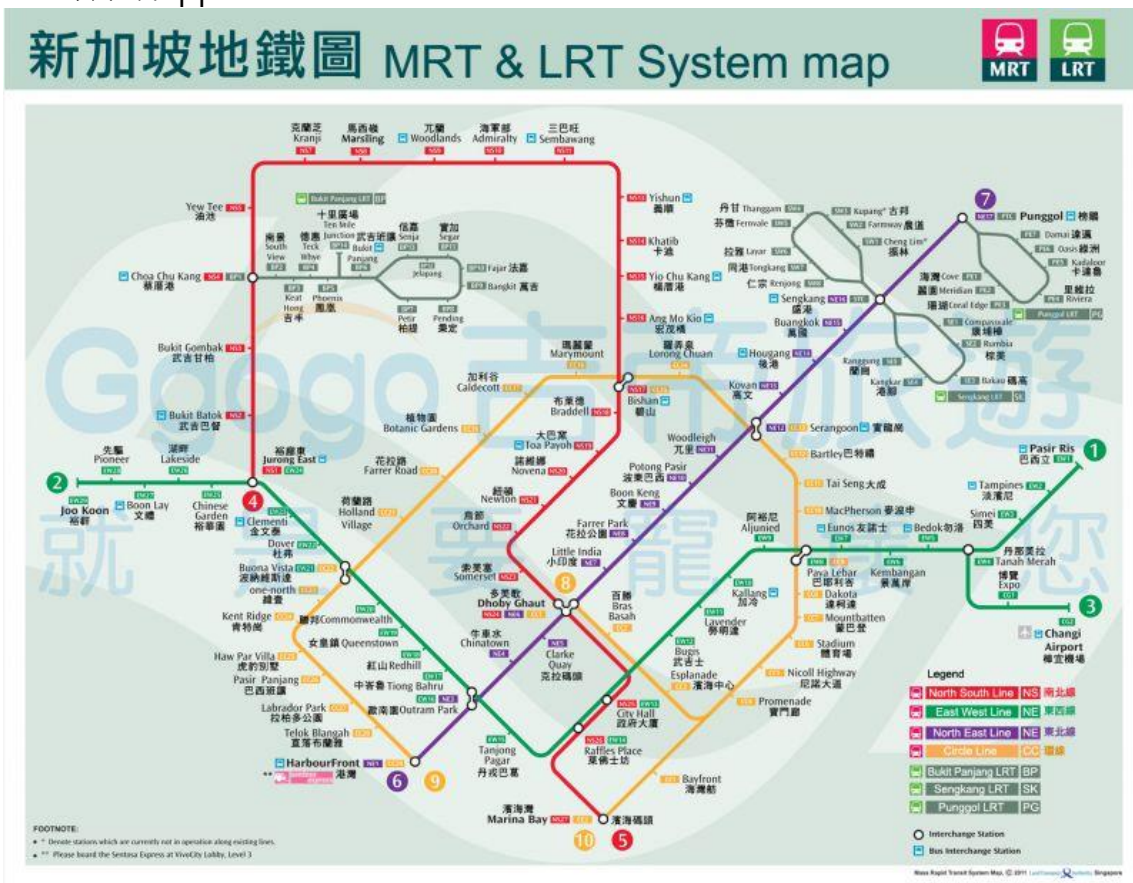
新加坡地鐵圖 MRT & LRT System map

MRT LRT

克蘭芝 Kranji NS7
馬西嶺 Marsiling NS8
兀蘭 Woodlands NS9
海軍部 Admiralty NS10
三巴旺 Sembawang NS11

Yew Tee 油池 NS5
Choa Chu Kang 蔡厝港 NS4
Bukit Gombak 武吉甘柏 NS3
Bukit Batok 武吉巴督 NS2
Jurong East 裕廊東 NS1 EW24

Bukit Panjang LRT BP
十里廣場 Ten Mile Junction
南景 South View
德惠 Teck Whye
武吉班讓 Bukit Panjang
信慕 Senja
實加 Segar
Jelapang
Fajar 法嘉
Bangkit 萬吉
Keat Hong 吉丰
Phoenix 鳳凰
Petir 柏提
Pending 秉定

Yishun 義順 NS13
Khatib 卡迪 NS14
Yio Chu Kang 楊厝港 NS15
Ang Mo Kio 宏茂橋 NS16
瑪麗蓮 Marymount CC16
羅弄泉 Lorong Chuan CC14
加利谷 Caldecott CC17
Bishan 碧山 NS17 CC15
布萊德 Braddell NS18
植物園 Botanic Gardens CC19
大巴窯 Toa Payoh NS19
諾維娜 Novena NS20
花拉路 Farrer Road CC20
荷蘭路 Holland Village CC21
紐頓 Newton NS21
烏節 Orchard NS22
索美塞 Somerset NS23

丹甘 Thanggam SW4
芬微 Fernvale SW5
拉雅 Layar SW6
同港 Tongkang SW7
仁宗 Renjong SW8
Kupang 古邦 SW3
Farmway 農道 SW2
Cheng Lim 振林 SW1
Sengkang 盛港 NE16 STC
Buangkok 萬國 NE15
Hougang 後港 NE14
Kovan 高文 NE13
Punggol 榜鵝 NE17 PTC 7
Damai 達邁 PE7
Oasis 綠洲 PE6
Kadaloor 卡達魯 PE5
Riviera 里維拉 PE4
海灣 Cove PE1
麗園 Meridian PE2
珊瑚 Coral Edge PE3
Punggol LRT PG
Compassvale 康埔桦 SE1
Rumbia 棕美 SE2
Bakau 馬高 SE3
Kangkar 港脚 SE4
Ranggung 蘭崗 SE5
Sengkang LRT SK

Serangoon 實龍崗 NE12 CC13
Bartley 巴特禮 CC12
Woodleigh 兀里 NE11
Potong Pasir 波東巴西 NE10
Boon Keng 文慶 NE9
Farrer Park 花拉公園 NE8
Little India 小印度 NE7
Tai Seng 大成 CC11
MacPherson 麥波申 CC10
阿裕尼 Aljunied EW9
Eunos 友諾士 EW7
Bedok 勿洛 EW5
Paya Lebar 巴耶利峇 EW8 CC9
Kembangan 景萬岸 EW6
Dakota 達科達 CC8
Mountbatten 蒙巴登 CC7
Stadium 體育場 CC6
Nicoll Highway 尼誥大道 CC5
Promenade 寶門廊 CC4
Kallang 加冷 EW10
Lavender 劳明達 EW11
Bugis 武吉士 EW12
Esplanade 濱海中心 CC3
Bras Basah 百勝 CC2

Pasir Ris 巴西立 EW1 1
Tampines 淡濱尼 EW2
Simei 四美 EW3
丹那美拉 Tanah Merah EW4
博覽 Expo CG1
Changi Airport 樟宜機場 CG2 3

先驅 Pioneer EW28
湖畔 Lakeside EW26
Joo Koon 裕群 EW29 2
Boon Lay 文禮 EW27
Chinese Garden 裕華園 EW25
Clementi 金文泰 EW23
Dover 杜弗 EW22
Buona Vista 波納維斯達 EW21 CC22
one-north 緯壹 CC23
Kent Ridge 肯特崗 CC24
聯邦 Commonwealth EW20
女皇鎮 Queenstown EW19
紅山 Redhill EW18
Haw Par Villa 虎豹別墅 CC25
Pasir Panjang 巴西班讓 CC26
Labrador Park 拉柏多公園 CC27
Telok Blangah 直落布蘭雅 CC28
中峇魯 Tiong Bahru EW17
歐南園 Outram Park EW16 NE3
HarbourFront 港灣 NE1 CC29 6 9
Sentosa Express

多美歌 Dhoby Ghaut NS24 NE6 CC1 8
牛車水 Chinatown NE4
Clarke Quay 克拉碼頭 NE5
City Hall 政府大廈 NS25 EW13
Raffles Place 萊佛士坊 NS26 EW14
Tanjong Pagar 丹戎巴葛 EW15
Bayfront 海灣舫
濱海灣 Marina Bay NS27 CE2 10
濱海碼頭 5
4

Legend
North South Line NS 南北線
East West Line NE 東西線
North East Line NE 東北線
Circle Line CC 環線
Bukit Panjang LRT BP
Sengkang LRT SK
Punggol LRT PG
Interchange Station
Bus Interchange Station

FOOTNOTE:
* Denote stations which are currently not in operation along existing lines.
** Please board the Sentosa Express at VivoCity Lobby, Level 3

Mass Rapid Transit System Map. © 2011 Land Transport Authority Singapore

Gogo 吉布旅遊 就 要 龍 您